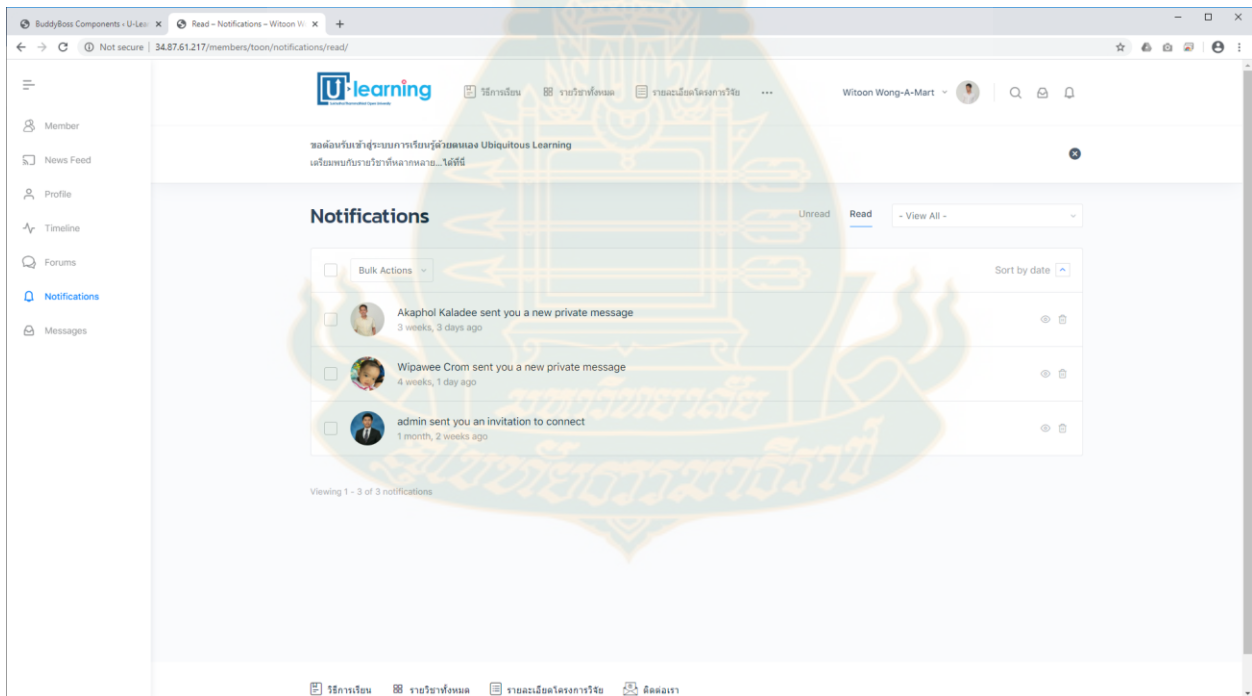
BuddyBoss Components ‹ U-Lea × | Read – Notifications – Witoon W × | +

Not secure | 34.87.61.217/members/toon/notifications/read/

U-learning

วิธีการเรียน | รายวิชาทั้งหมด | รายละเอียดโครงการวิจัย | ···

Witoon Wong-A-Mart

Member
News Feed
Profile
Timeline
Forums
Notifications
Messages

ขอต้อนรับเข้าสู่ระบบการเรียนรู้ด้วยตนเอง Ubiquitous Learning
เตรียมพบกับรายวิชาที่หลากหลาย...ได้ที่นี่

Notifications

Unread | Read | - View All -

Bulk Actions | Sort by date

Akaphol Kaladee sent you a new private message
3 weeks, 3 days ago

Wipawee Crom sent you a new private message
4 weeks, 1 day ago

admin sent you an invitation to connect
1 month, 2 weeks ago

Viewing 1 - 3 of 3 notifications

วิธีการเรียน | รายวิชาทั้งหมด | รายละเอียดโครงการวิจัย | ติดต่อเรา